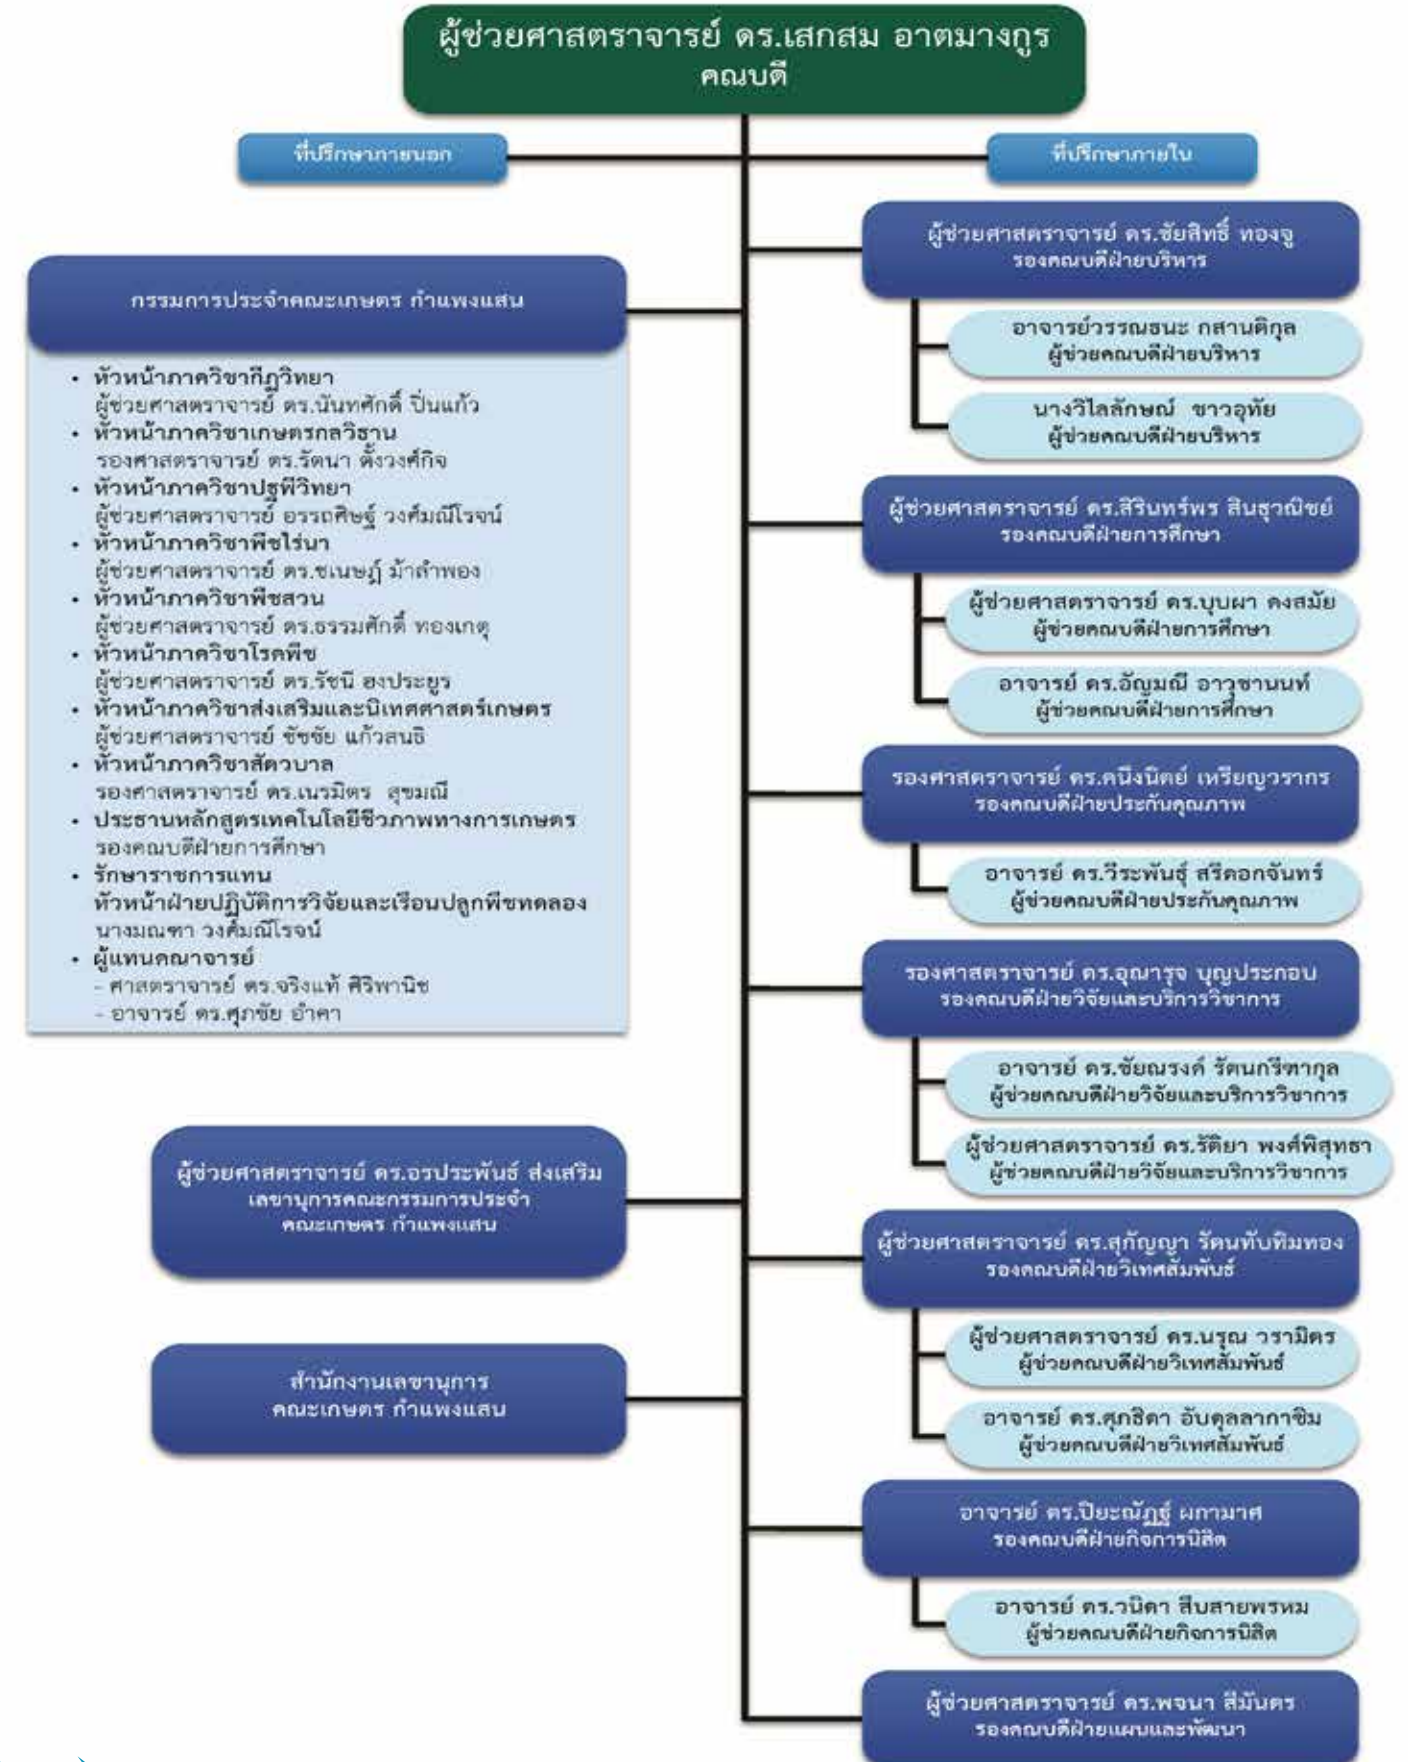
ผู้ช่วยศาสตราจารย์ ดร.เสกสม อาตมางกูร
คณบดี

ที่ปรึกษาภายนอก

ที่ปรึกษาภายใน

กรรมการประจำคณะเกษตร กำแพงแสน

• หัวหน้าภาควิชากีฏวิทยา
ผู้ช่วยศาสตราจารย์ ดร.นันทศักดิ์ ปิ่นแก้ว
• หัวหน้าภาควิชาเกษตรกลวิธาน
รองศาสตราจารย์ ดร.รัตนา ตั้งวงศ์กิจ
• หัวหน้าภาควิชาปฐพีวิทยา
ผู้ช่วยศาสตราจารย์ อรรถศิษฐ์ วงศ์มณีโรจน์
• หัวหน้าภาควิชาพืชไร่นา
ผู้ช่วยศาสตราจารย์ ดร.ชเนษฎ์ ม้าลำพอง
• หัวหน้าภาควิชาพืชสวน
ผู้ช่วยศาสตราจารย์ ดร.ธรรมศักดิ์ ทองเกตุ
• หัวหน้าภาควิชาโรคพืช
ผู้ช่วยศาสตราจารย์ ดร.รัชนี ฮงประยูร
• หัวหน้าภาควิชาส่งเสริมและนิเทศศาสตร์เกษตร
ผู้ช่วยศาสตราจารย์ ชัชชัย แก้วสนธิ
• หัวหน้าภาควิชาสัตวบาล
รองศาสตราจารย์ ดร.เนรมิตร สุขมณี
• ประธานหลักสูตรเทคโนโลยีชีวภาพทางการเกษตร
รองคณบดีฝ่ายการศึกษา
• รักษาราชการแทน
หัวหน้าฝ่ายปฏิบัติการวิจัยและเรือนปลูกพืชทดลอง
นางมณฑา วงศ์มณีโรจน์
• ผู้แทนคณาจารย์
- ศาสตราจารย์ ดร.จริงแท้ ศิริพานิช
- อาจารย์ ดร.ศุภชัย อำคา

ผู้ช่วยศาสตราจารย์ ดร.อรประพันธ์ ส่งเสริม
เลขานุการคณะกรรมการประจำ
คณะเกษตร กำแพงแสน

สำนักงานเลขานุการ
คณะเกษตร กำแพงแสน

ผู้ช่วยศาสตราจารย์ ดร.ชัยสิทธิ์ ทองจู
รองคณบดีฝ่ายบริหาร

อาจารย์วรรณธนะ กสานติกุล
ผู้ช่วยคณบดีฝ่ายบริหาร

นางวิไลลักษณ์ ชาวอุทัย
ผู้ช่วยคณบดีฝ่ายบริหาร

ผู้ช่วยศาสตราจารย์ ดร.สิรินทร์พร สินธุวณิชย์
รองคณบดีฝ่ายการศึกษา

ผู้ช่วยศาสตราจารย์ ดร.บุบผา คงสมัย
ผู้ช่วยคณบดีฝ่ายการศึกษา

อาจารย์ ดร.อัญมณี อาวุชานนท์
ผู้ช่วยคณบดีฝ่ายการศึกษา

รองศาสตราจารย์ ดร.คนึงนิตย์ เหรียญวรากร
รองคณบดีฝ่ายประกันคุณภาพ

อาจารย์ ดร.วีระพันธุ์ ศรีดอกจันทร์
ผู้ช่วยคณบดีฝ่ายประกันคุณภาพ

รองศาสตราจารย์ ดร.อุณารุจ บุญประกอบ
รองคณบดีฝ่ายวิจัยและบริการวิชาการ

อาจารย์ ดร.ชัยณรงค์ รัตนกรีฑากุล
ผู้ช่วยคณบดีฝ่ายวิจัยและบริการวิชาการ

ผู้ช่วยศาสตราจารย์ ดร.รัติยา พงศ์พิสุทธา
ผู้ช่วยคณบดีฝ่ายวิจัยและบริการวิชาการ

ผู้ช่วยศาสตราจารย์ ดร.สุกัญญา รัตนทับทิมทอง
รองคณบดีฝ่ายวิเทศสัมพันธ์

ผู้ช่วยศาสตราจารย์ ดร.นรุณ วรามิตร
ผู้ช่วยคณบดีฝ่ายวิเทศสัมพันธ์

อาจารย์ ดร.ศุภธิดา อับดุลลากาซิม
ผู้ช่วยคณบดีฝ่ายวิเทศสัมพันธ์

อาจารย์ ดร.ปิยะณัฏฐ์ ผกามาศ
รองคณบดีฝ่ายกิจการนิสิต

อาจารย์ ดร.วนิดา สืบสายพรหม
ผู้ช่วยคณบดีฝ่ายกิจการนิสิต

ผู้ช่วยศาสตราจารย์ ดร.พจนา สีมันตร
รองคณบดีฝ่ายแผนและพัฒนา